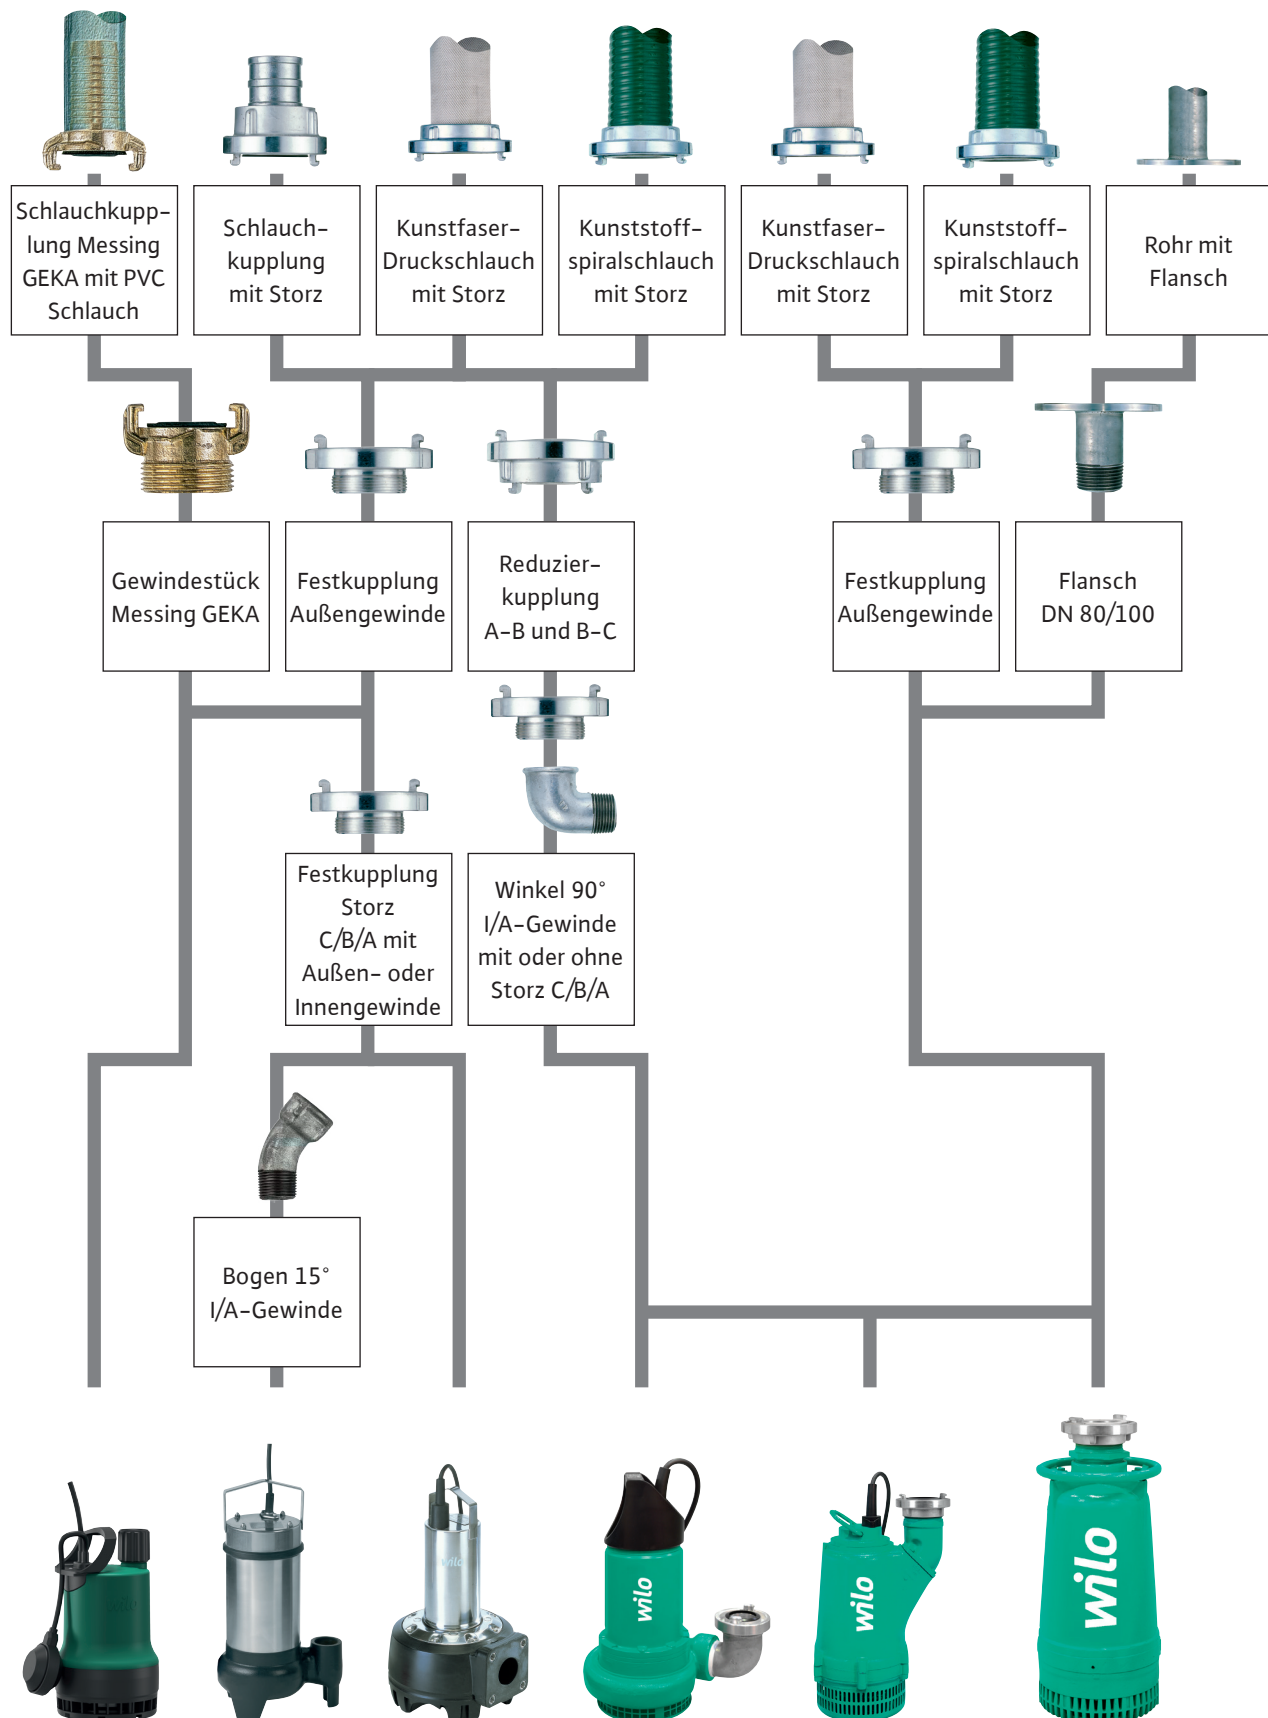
Schlauchkupplung Messing GEKA mit PVC Schlauch

Schlauchkupplung mit Storz

Kunstfaser-Druckschlauch mit Storz

Kunststoffspiralschlauch mit Storz

Kunstfaser-Druckschlauch mit Storz

Kunststoffspiralschlauch mit Storz

Rohr mit Flansch

Gewindestück Messing GEKA

Festkupplung Außengewinde

Reduzierkupplung A-B und B-C

Festkupplung Außengewinde

Flansch DN 80/100

Festkupplung Storz C/B/A mit Außen- oder Innengewinde

Winkel 90° I/A-Gewinde mit oder ohne Storz C/B/A

Bogen 15° I/A-Gewinde

wilo

wilo

wilo

wilo